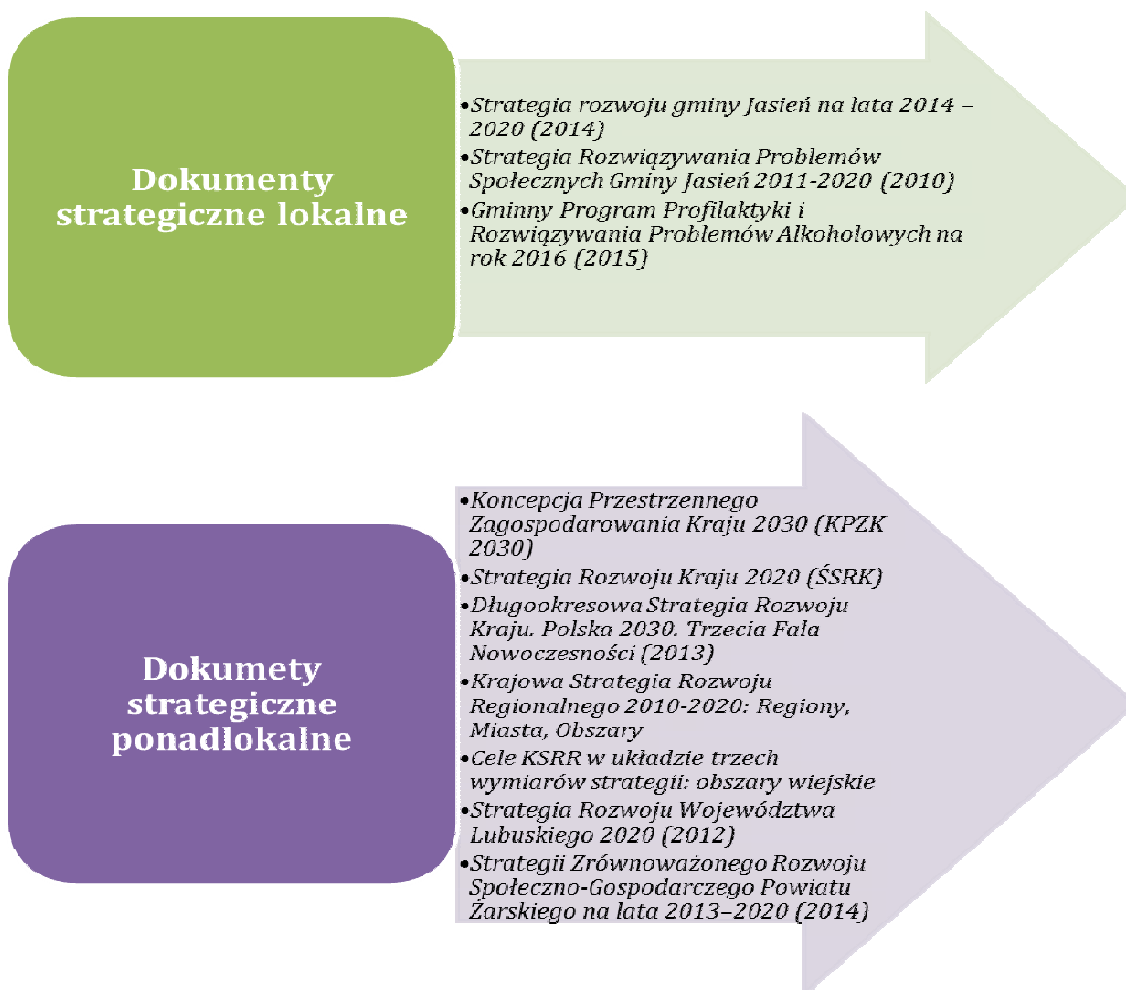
Dokumenty strategiczne lokalne

•Strategia rozwoju gminy Jasień na lata 2014 – 2020 (2014)
•Strategia Rozwiązywania Problemów Społecznych Gminy Jasień 2011-2020 (2010)
•Gminny Program Profilaktyki i Rozwiązywania Problemów Alkoholowych na rok 2016 (2015)

Dokumety strategiczne ponadlokalne

•Koncepcja Przestrzennego Zagospodarowania Kraju 2030 (KPZK 2030)
•Strategia Rozwoju Kraju 2020 (ŚSRK)
•Długookresowa Strategia Rozwoju Kraju. Polska 2030. Trzecia Fala Nowoczesności (2013)
•Krajowa Strategia Rozwoju Regionalnego 2010-2020: Regiony, Miasta, Obszary
•Cele KSRR w układzie trzech wymiarów strategii: obszary wiejskie
•Strategia Rozwoju Województwa Lubuskiego 2020 (2012)
•Strategii Zrównoważonego Rozwoju Społeczno-Gospodarczego Powiatu Żarskiego na lata 2013–2020 (2014)